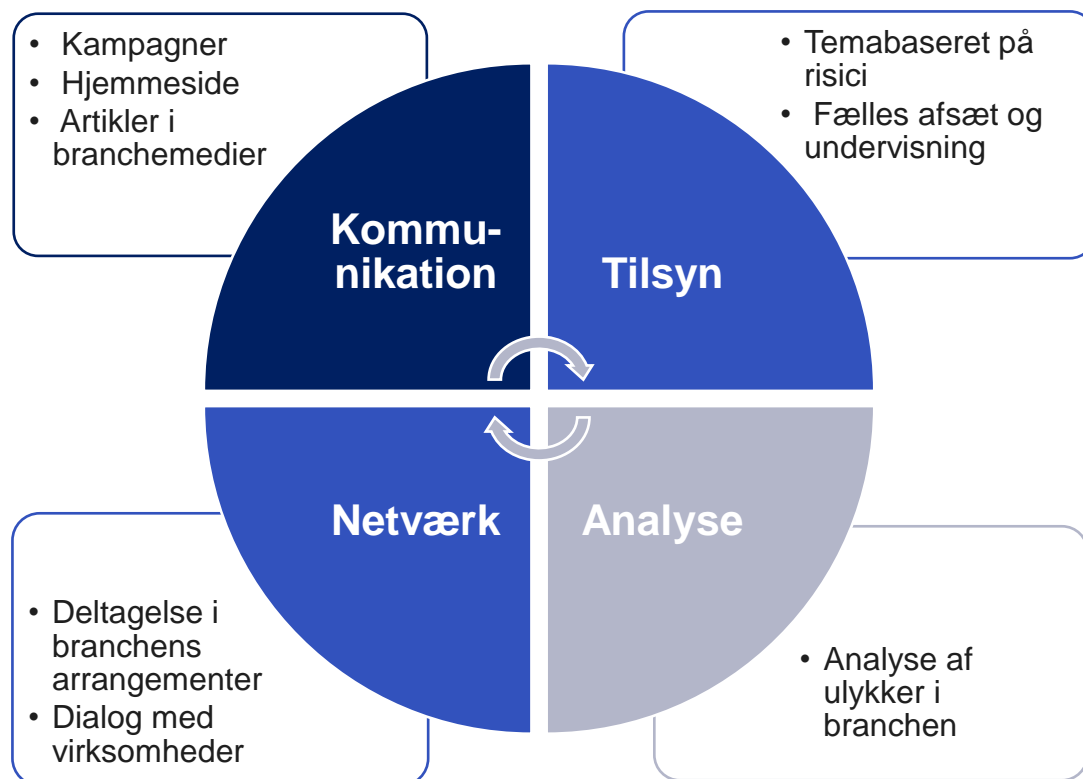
- Kampagner
- Hjemmeside
- Artikler i branchemedier

- Temabaseret på risici
- Fælles afsæt og undervisning

Kommunikation

Tilsyn

Netværk

Analyse

- Deltagelse i branchens arrangementer
- Dialog med virksomheder

- Analyse af ulykker i branchen